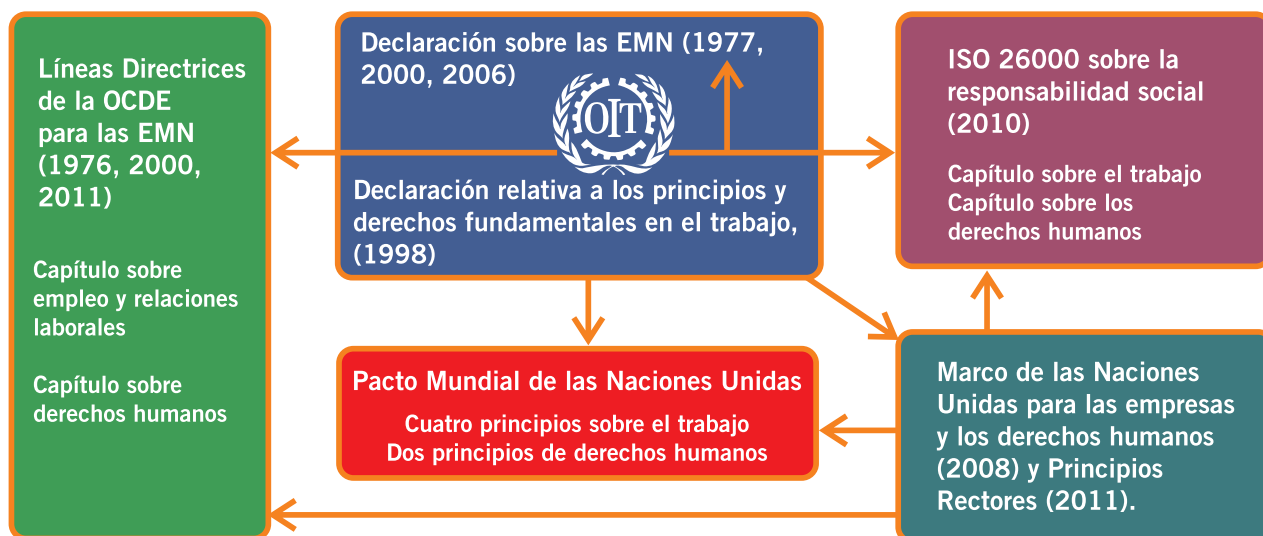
Líneas Directrices de la OCDE para las EMN (1976, 2000, 2011)

Capítulo sobre empleo y relaciones laborales

Capítulo sobre derechos humanos

Declaración sobre las EMN (1977, 2000, 2006)

OIT

Declaración relativa a los principios y derechos fundamentales en el trabajo, (1998)

ISO 26000 sobre la responsabilidad social (2010)

Capítulo sobre el trabajo
Capítulo sobre los derechos humanos

Pacto Mundial de las Naciones Unidas

Cuatro principios sobre el trabajo
Dos principios de derechos humanos

Marco de las Naciones Unidas para las empresas y los derechos humanos (2008) y Principios Rectores (2011).